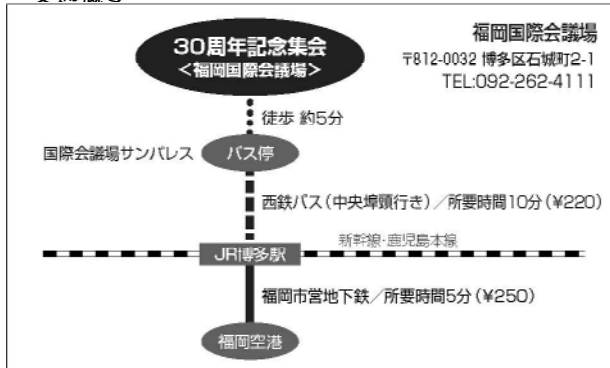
30周年記念集会
<福岡国際会議場>

福岡国際会議場
〒812-0032 博多区石城町2-1
TEL:092-262-4111

徒歩 約5分

国際会議場サンパレス

バス停

西鉄バス（中央埠頭行き）／所要時間10分（¥220）

JR博多駅

新幹線・鹿児島本線

福岡市営地下鉄／所要時間5分（¥250）

福岡空港